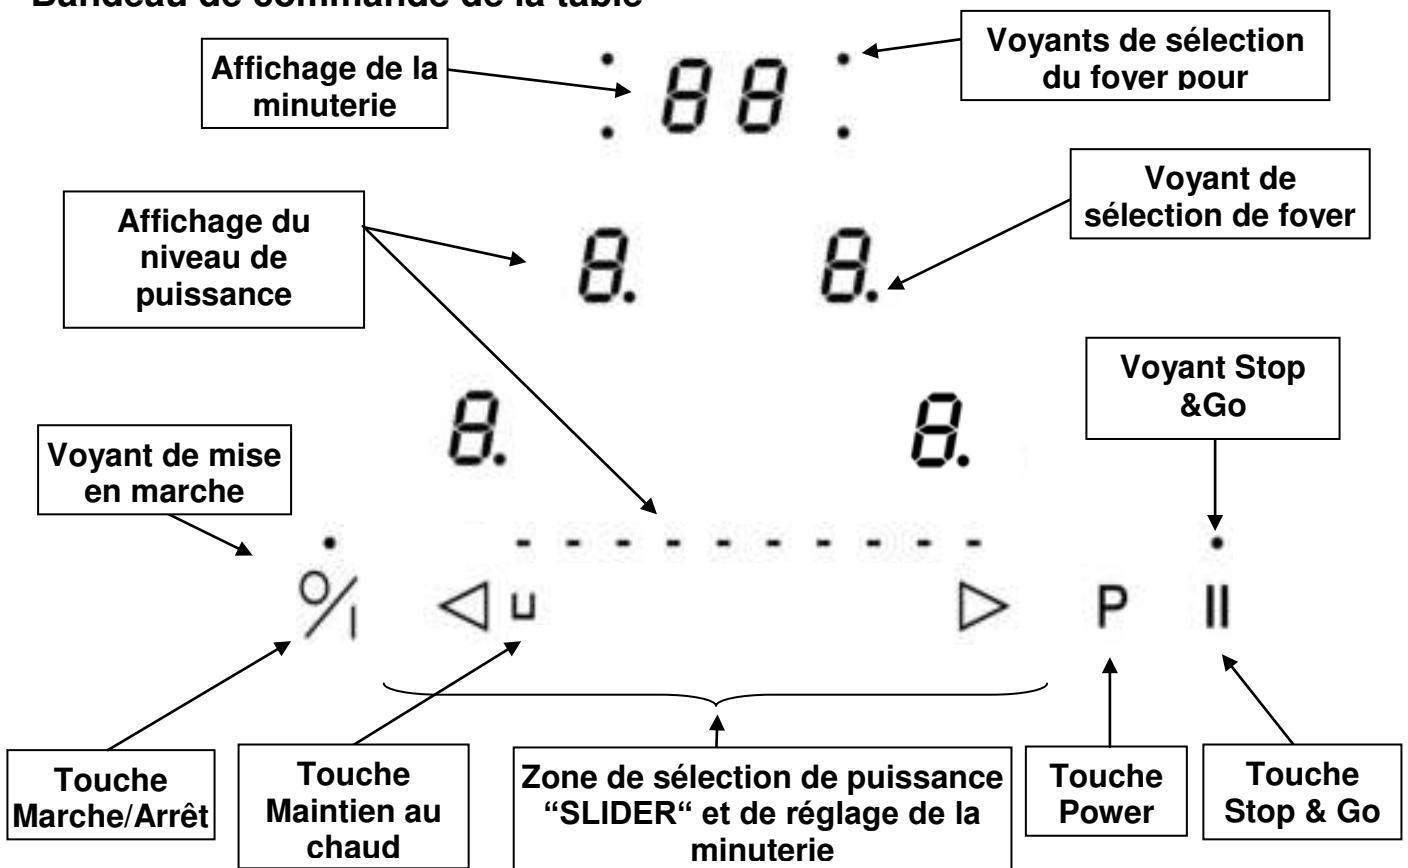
Bandeau de commande de la table

Affichage de la minuterie

88

Voyants de sélection du foyer pour

Affichage du niveau de puissance

8.

8.

Voyant de sélection de foyer

8.

8.

Voyant Stop &Go

Voyant de mise en marche

P

Touche Marche/Arrêt

Touche Maintien au chaud

Zone de sélection de puissance “SLIDER“ et de réglage de la minuterie

Touche Power

Touche Stop & Go